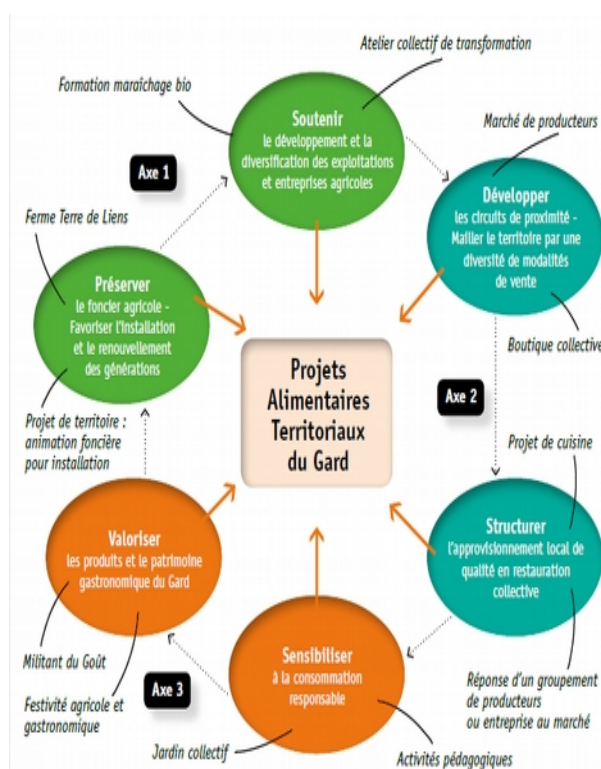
Atelier collectif de transformation

Formation maraîchage bio

Soutenir
le développement et la diversification des exploitations et entreprises agricoles

Marché de producteurs

Axe 1

Développer
les circuits de proximité - Mailler le territoire par une diversité de modalités de vente

Ferme Terre de Liens

Préserver
le foncier agricole - Favoriser l'installation et le renouvellement des générations

Boutique collective

Projets Alimentaires Territoriaux du Gard

Axe 2

Projet de territoire : animation foncière pour installation

Projet de cuisine

Valoriser
les produits et le patrimoine gastronomique du Gard

Structurer
l'approvisionnement local de qualité en restauration collective

Militant du Goût

Sensibiliser
à la consommation responsable

Axe 3

Réponse d'un groupement de producteurs ou entreprise au marché

Festivité agricole et gastronomique

Jardin collectif

Activités pédagogiques